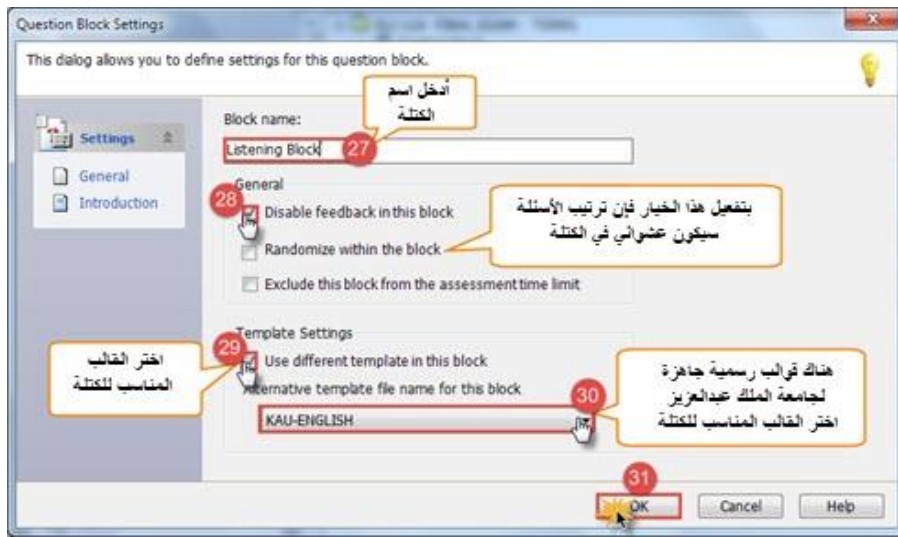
Question Block Settings

This dialog allows you to define settings for this question block.

Settings

General

Introduction

Block name:

أدخل اسم الكتلة

Listening Block

27

General

28

Disable feedback in this block

Randomize within the block

بتفعيل هذا الخيار فإن ترتيب الأسئلة سيكون عشوائي في الكتلة

Exclude this block from the assessment time limit

Template Settings

29

اختر القالب المناسب للكتلة

Use different template in this block

Alternative template file name for this block

هناك قوالب رسمية جاهزة لجامعة الملك عبدالعزيز اختر القالب المناسب للكتلة

30

KAU-ENGLISH

31

OK

Cancel

Help